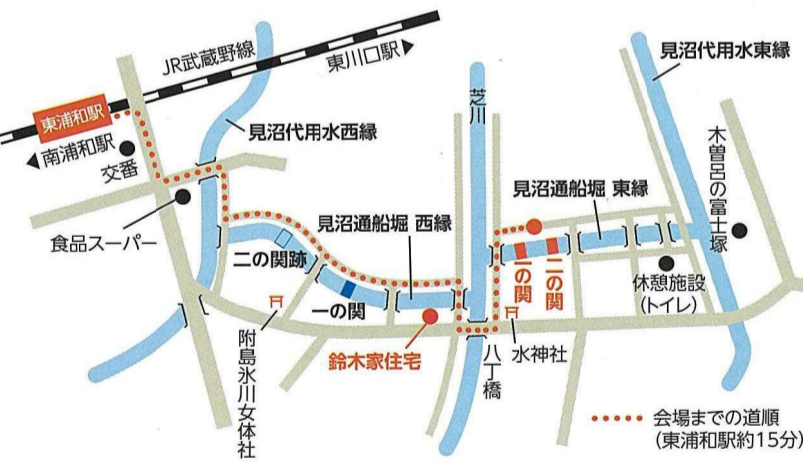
JR武蔵野線
東川口駅
東浦和駅
南浦和駅
交番
見沼代用水西縁
食品スーパー
二の関跡
一の関
見沼通船堀 西縁
芝川
鈴木家住宅
附島氷川女体社
八丁橋
水神社
見沼通船堀 東縁
一の関
二の関
見沼代用水東縁
木曽呂の富士塚
休憩施設
(トイレ)
会場までの道順
(東浦和駅約15分)